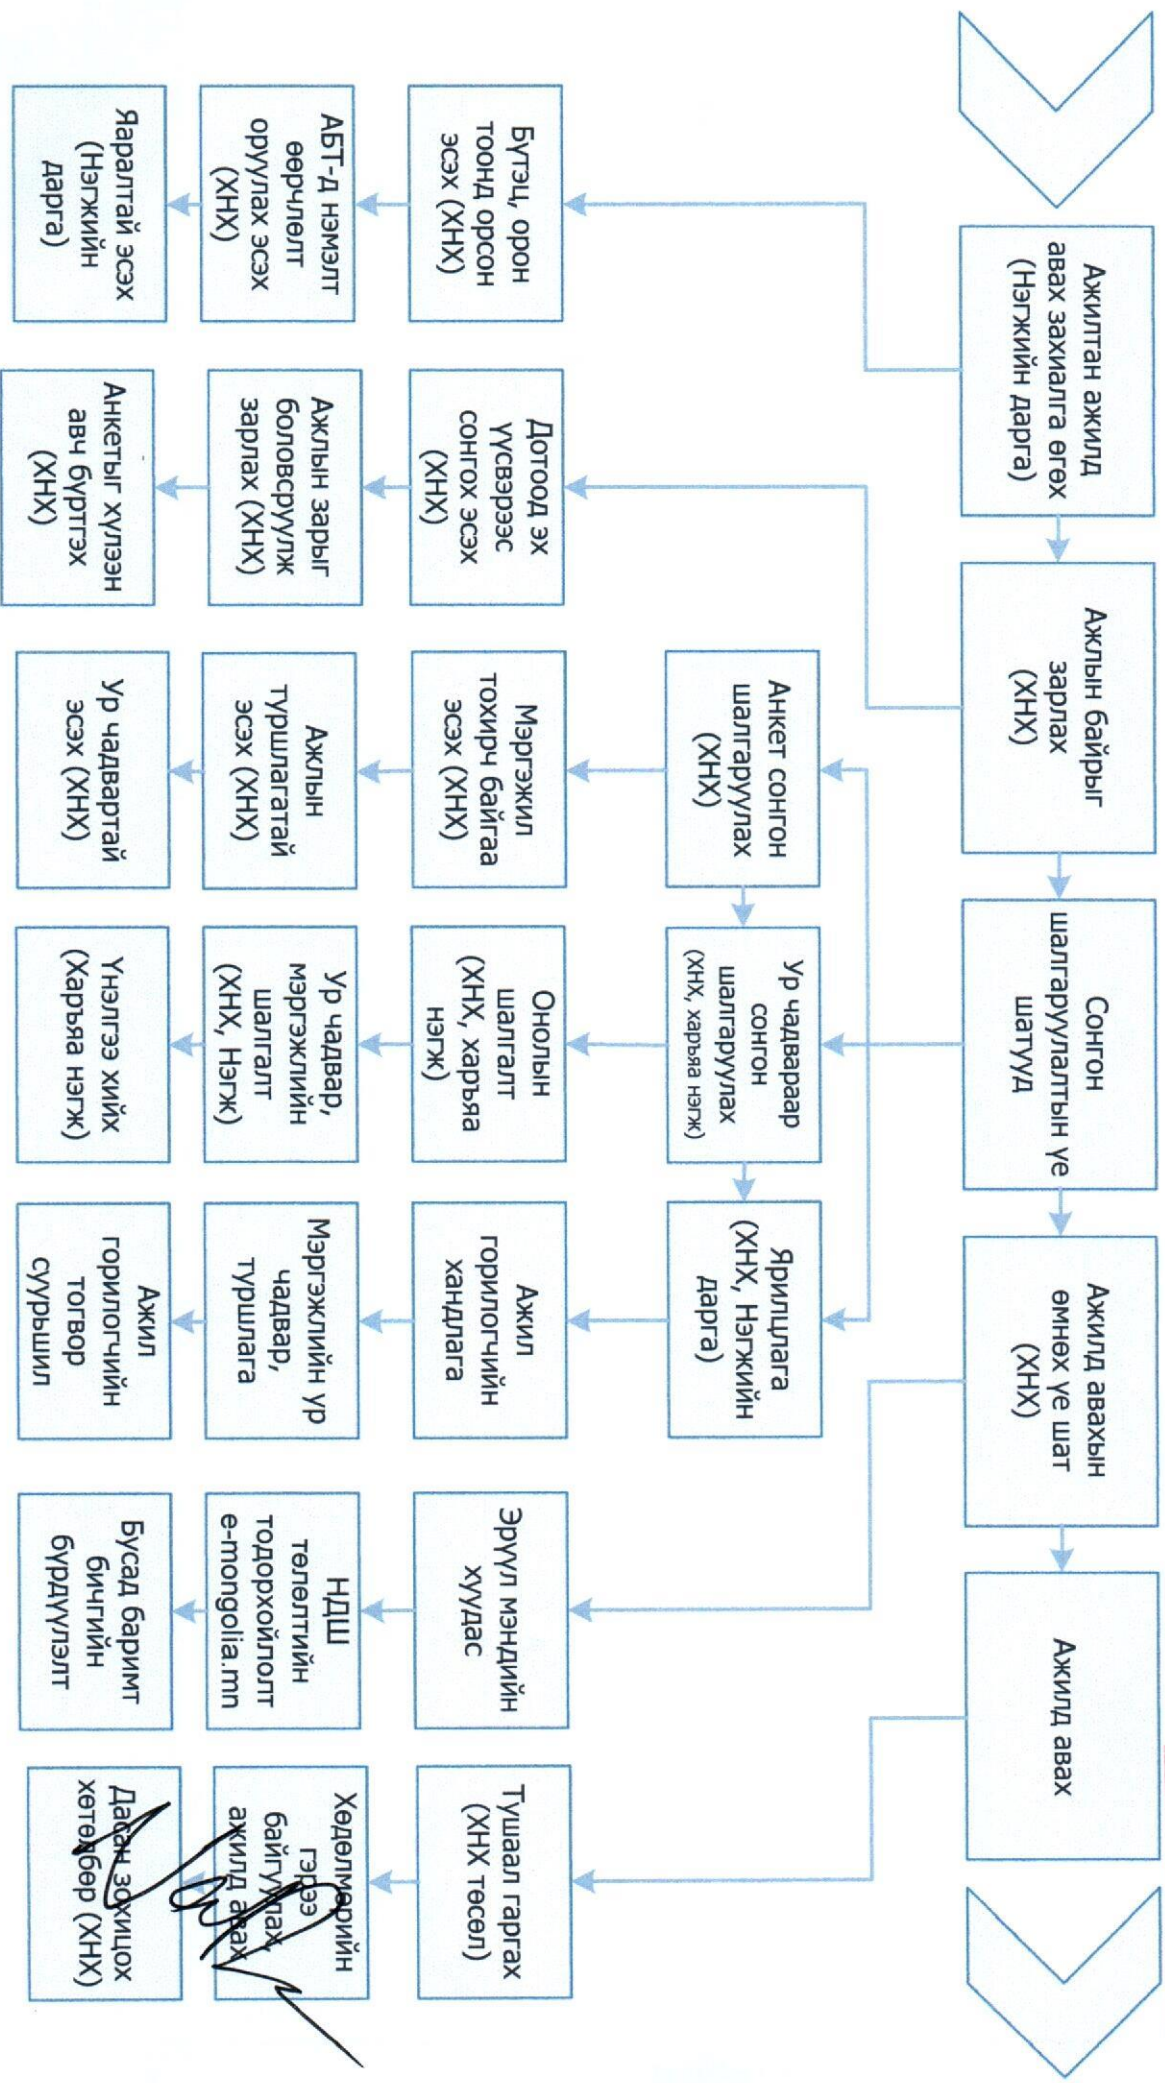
Ажилтан ажилд авах захиалга өгөх (Нэгжийн дарга)

Ажлын байрыг зарлах (ХНХ)

Сонгон шалгаруулалтын үе шатууд

Ажилд авахын өмнөх үе шат (ХНХ)

Ажилд авах

Бүтэц, орон тоонд орсон эсэх (ХНХ)

АБТ-д нэмэлт өөрчлөлт оруулах эсэх (ХНХ)

Яаралтай эсэх (Нэгжийн дарга)

Дотоод эх үүсвэрээс сонгох эсэх (ХНХ)

Ажлын зарыг боловсруулж зарлах (ХНХ)

Анкетыг хүлээн авч бүртгэх (ХНХ)

Анкет сонгон шалгаруулах (ХНХ)

Мэргэжил тохирч байгаа эсэх (ХНХ)

Ажлын туршлагатай эсэх (ХНХ)

Ур чадвартай эсэх (ХНХ)

Ур чадвараар сонгон шалгаруулах (ХНХ, харьяа нэгж)

Онолын шалгалт (ХНХ, харьяа нэгж)

Ур чадвар, мэргэжлийн шалгалт (ХНХ, Нэгж)

Үнэлгээ хийх (Харьяа нэгж)

Ярилцлага (ХНХ, Нэгжийн дарга)

Ажил горилогчийн хандлага

Мэргэжлийн ур чадвар, туршлага

Ажил горилогчийн тогтвор суурьшил

Эрүүл мэндийн хуудас

НДШ төлөлтийн тодорхойлолт e-mongolia.mn

Бусад баримт бичгийн бүрдүүлэлт

Тушаал гаргах (ХНХ төсөл)

Хөдөлмөрийн гэрээ байгуулах, ажилд авах

Дасан зохицох хөтөлбөр (ХНХ)